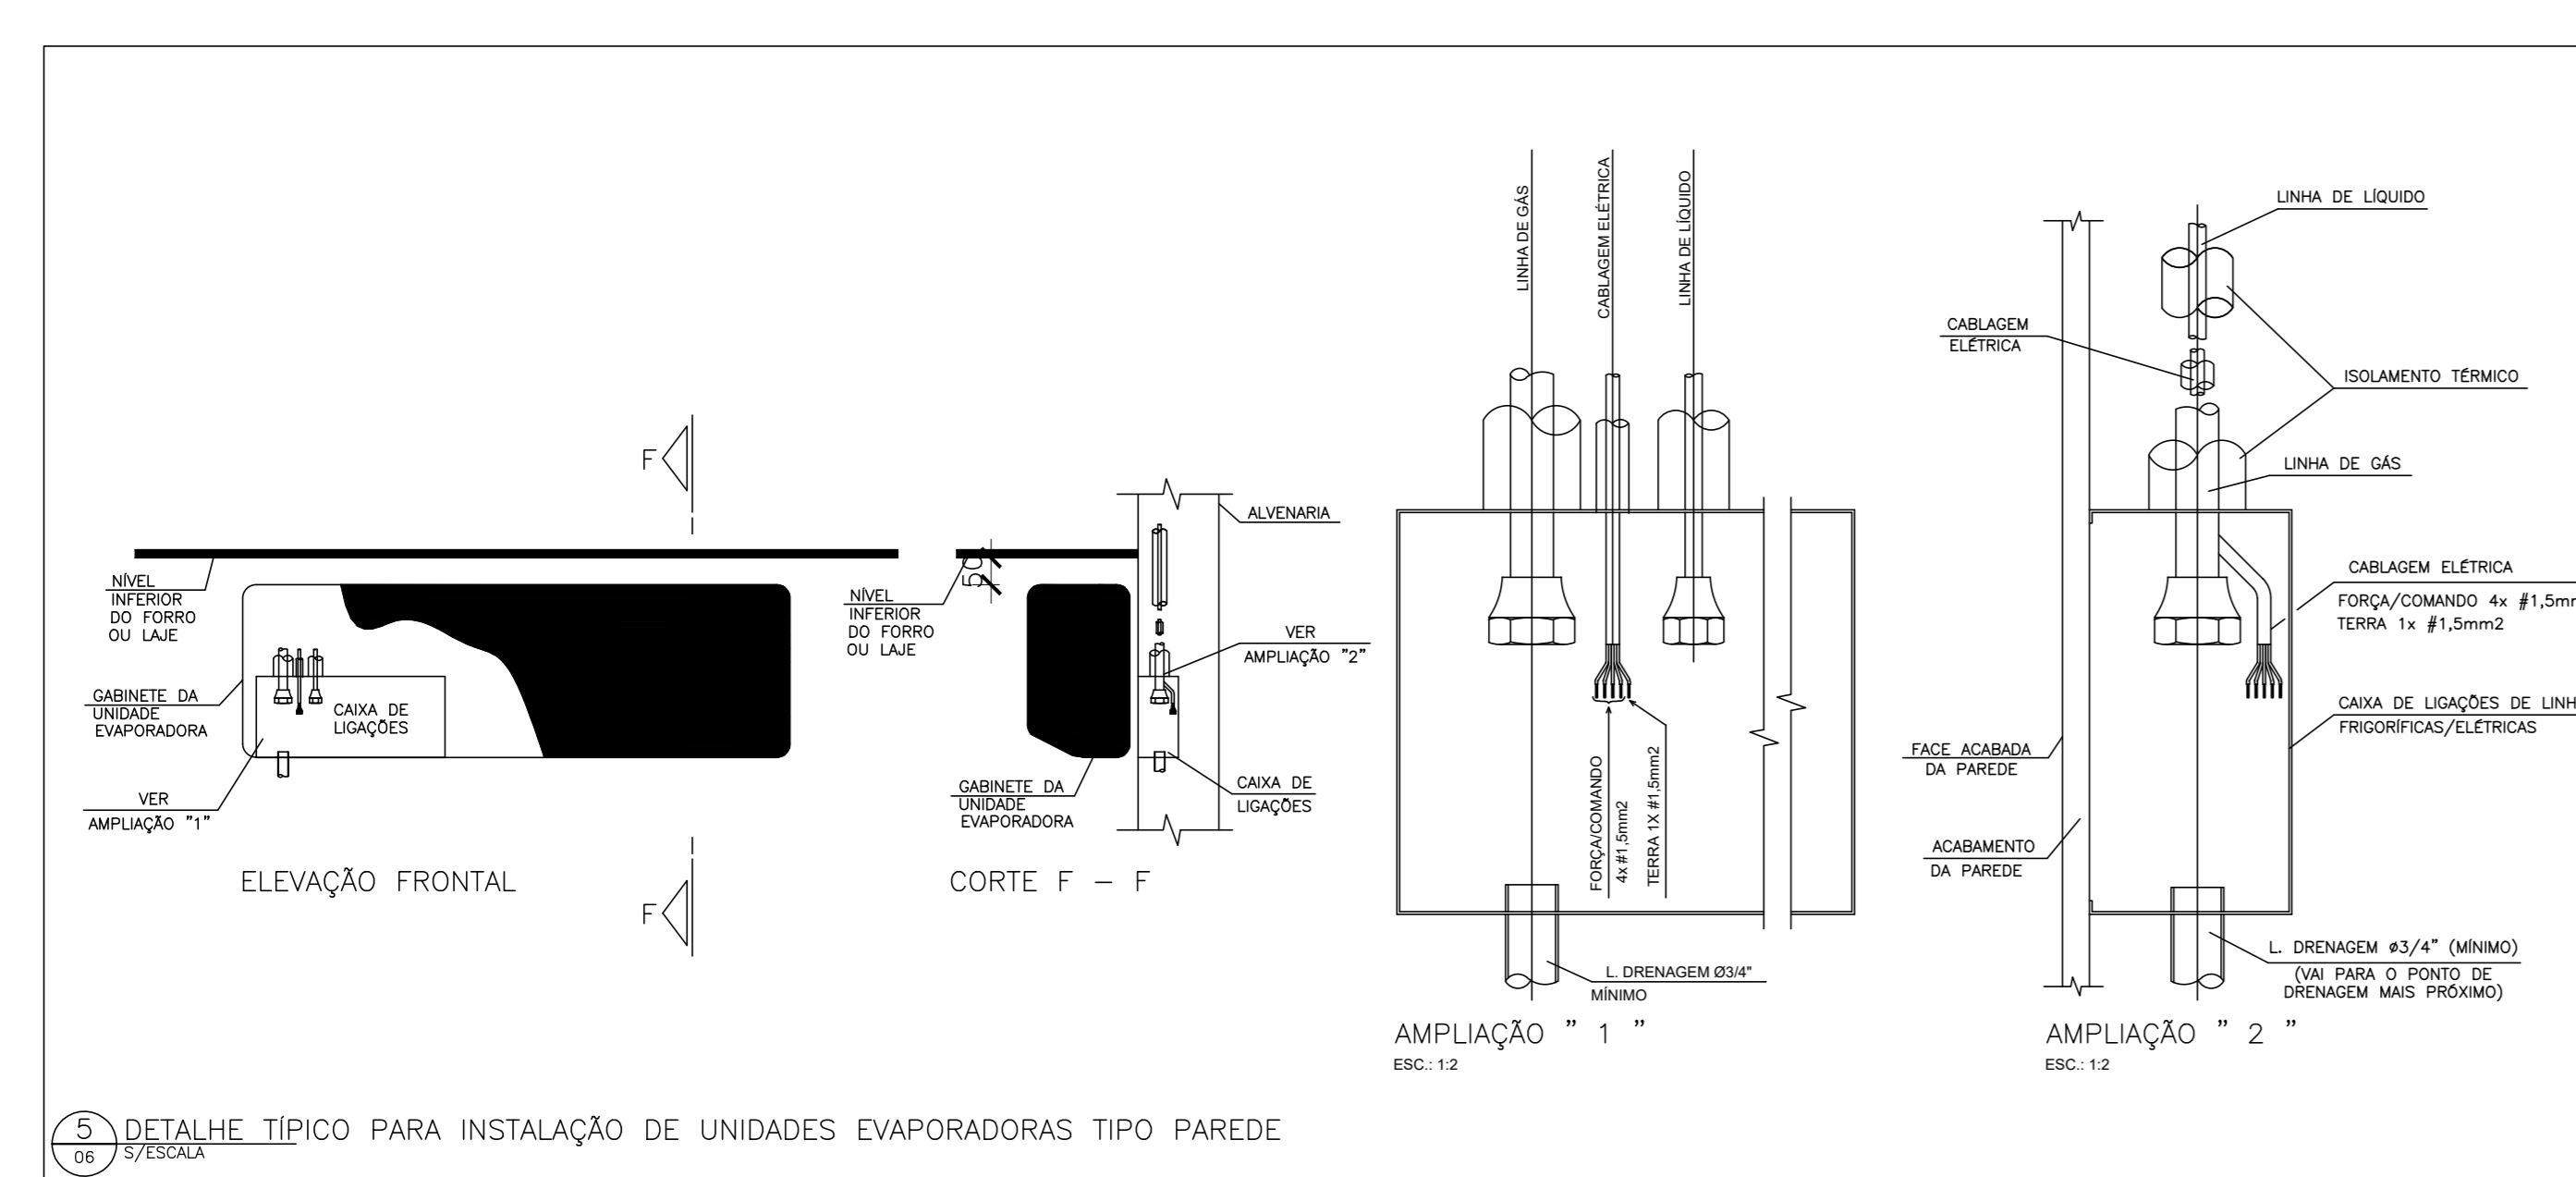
F

NÍVEL INFERIOR DO FORRO OU LAJE

GABINETE DA UNIDADE EVAPORADORA

CAIXA DE LIGAÇÕES

VER AMPLIAÇÃO "1"

ELEVAÇÃO FRONTAL

F

NÍVEL INFERIOR DO FORRO OU LAJE

50

ALVENARIA

VER AMPLIAÇÃO "2"

CAIXA DE LIGAÇÕES

GABINETE DA UNIDADE EVAPORADORA

CORTE F – F

LINHA DE GÁS

CABLAGEM ELÉTRICA

LINHA DE LÍQUIDO

FORÇA/COMANDO 4x #1,5mm2

TERRA 1X #1,5mm2

L. DRENAGEM Ø3/4" MÍNIMO

AMPLIAÇÃO " 1 "
ESC.: 1:2

LINHA DE LÍQUIDO

CABLAGEM ELÉTRICA

ISOLAMENTO TÉRMICO

LINHA DE GÁS

CABLAGEM ELÉTRICA
FORÇA/COMANDO 4x #1,5mr
TERRA 1x #1,5mm2

CAIXA DE LIGAÇÕES DE LINH
FRIGORÍFICAS/ELÉTRICAS

FACE ACABADA DA PAREDE

ACABAMENTO DA PAREDE

L. DRENAGEM ø3/4" (MÍNIMO)
(VAI PARA O PONTO DE DRENAGEM MAIS PRÓXIMO)

AMPLIAÇÃO " 2 "
ESC.: 1:2

5
06
DETALHE TÍPICO PARA INSTALAÇÃO DE UNIDADES EVAPORADORAS TIPO PAREDE
S/ESCALA